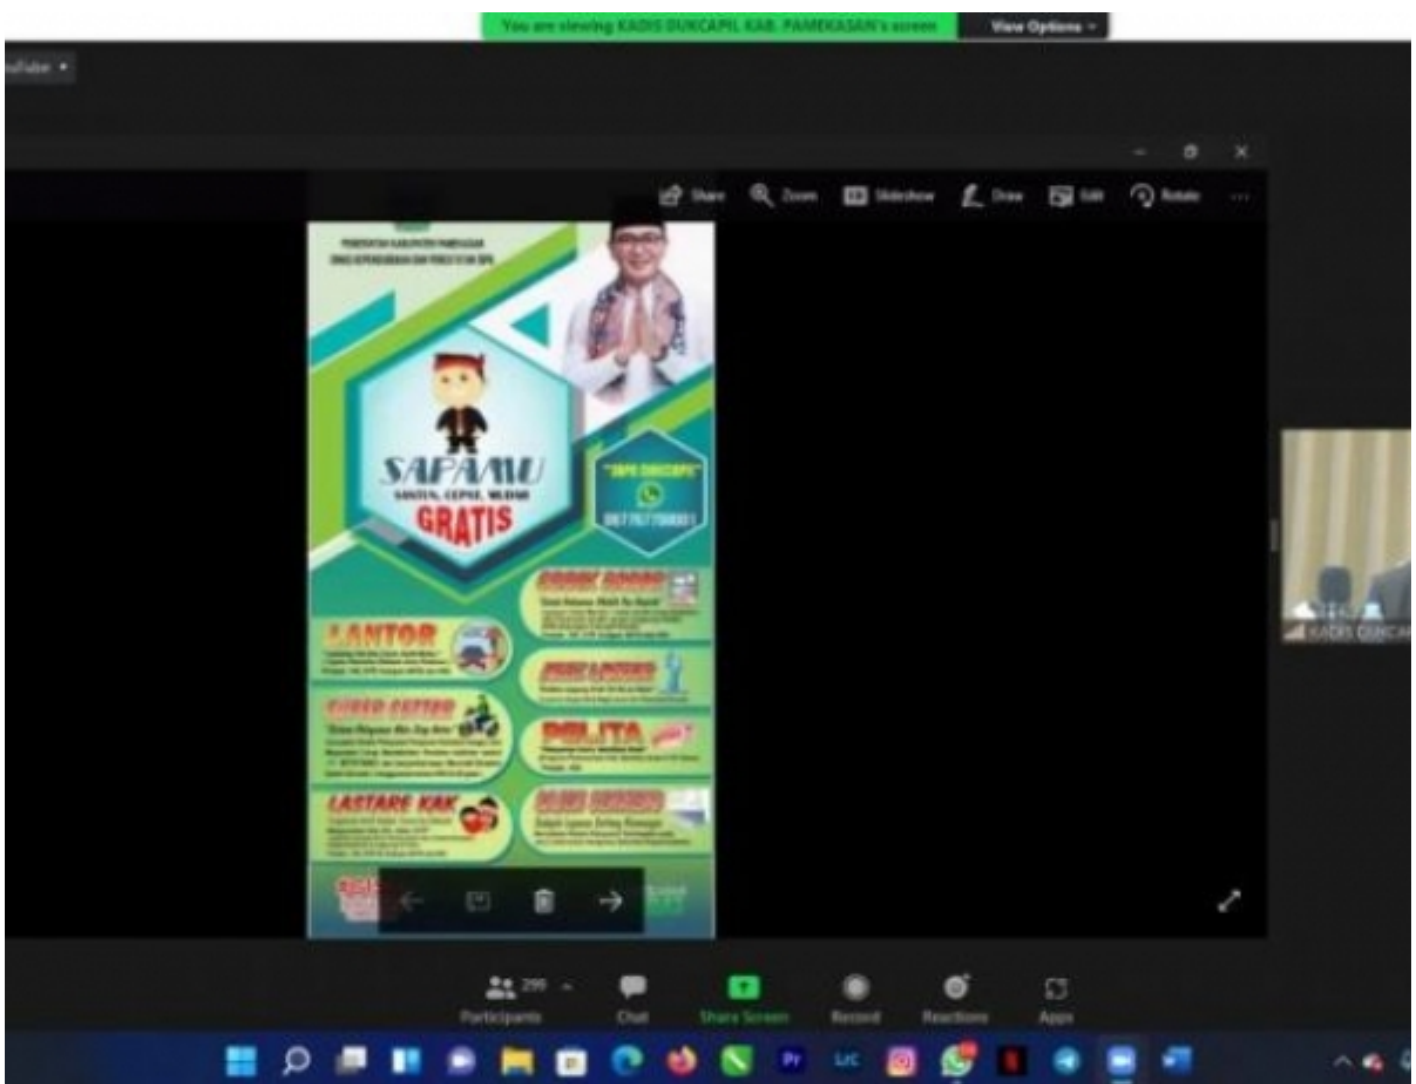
You are viewing KADIS DUKCAPIL KAB. PAMEKASAN's screen
View Options

Share
Zoom
Slideshow
Draw
Edit
Rotate

PEMERINTAH KABUPATEN PAMEKASAN
DINAS KEPENDUDUKAN DAN PENCATATAN SIPIL

SAPAMU
SANTUN, CEPAT, MUDAH
GRATIS

"SAPA DUKCAPIL"
087767730001

LANTOR
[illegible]
PILITA
LASTARE KAK

KADIS DUKCAP

299
Participants
Chat
Share Screen
Record
Reactions
Apps